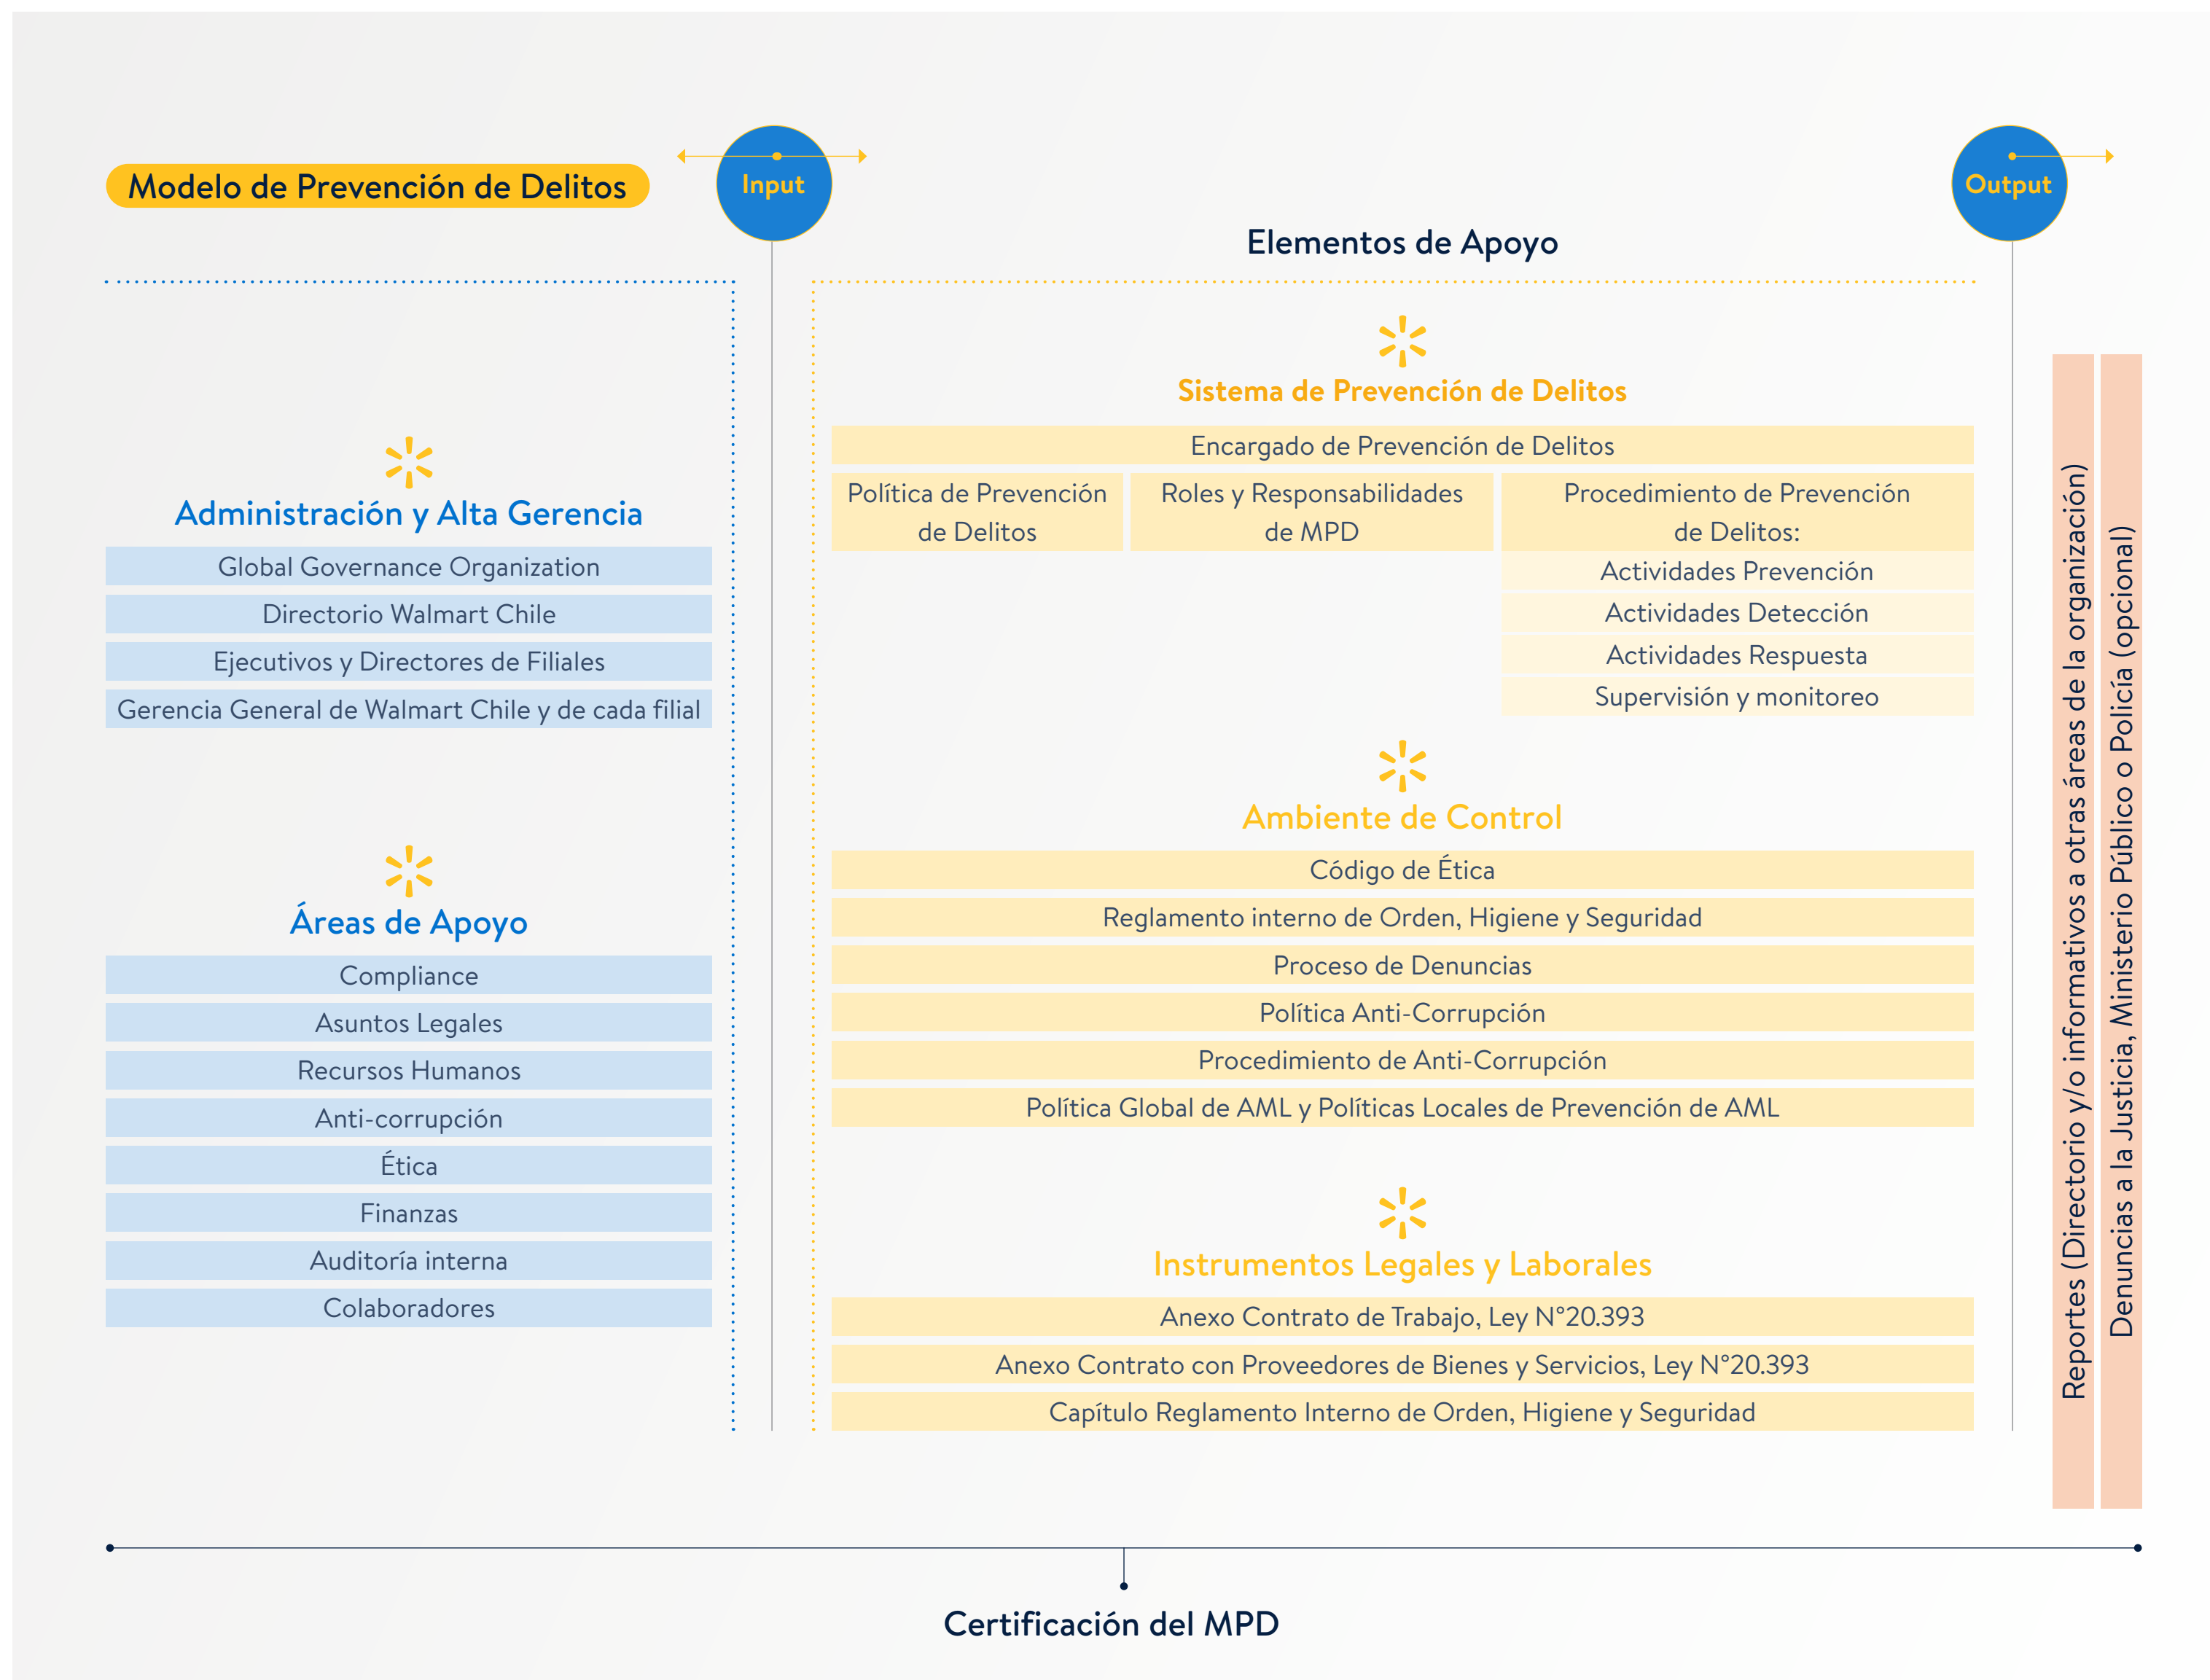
Modelo de Prevención de Delitos

Input

Output

Elementos de Apoyo

Administración y Alta Gerencia

Global Governance Organization
Directorio Walmart Chile
Ejecutivos y Directores de Filiales
Gerencia General de Walmart Chile y de cada filial

Áreas de Apoyo

Compliance
Asuntos Legales
Recursos Humanos
Anti-corrupción
Ética
Finanzas
Auditoría interna
Colaboradores

Sistema de Prevención de Delitos

Encargado de Prevención de Delitos
Política de Prevención de Delitos
Roles y Responsabilidades de MPD
Procedimiento de Prevención de Delitos:
Actividades Prevención
Actividades Detección
Actividades Respuesta
Supervisión y monitoreo

Ambiente de Control

Código de Ética
Reglamento interno de Orden, Higiene y Seguridad
Proceso de Denuncias
Política Anti-Corrupción
Procedimiento de Anti-Corrupción
Política Global de AML y Políticas Locales de Prevención de AML

Instrumentos Legales y Laborales

Anexo Contrato de Trabajo, Ley N°20.393
Anexo Contrato con Proveedores de Bienes y Servicios, Ley N°20.393
Capítulo Reglamento Interno de Orden, Higiene y Seguridad

Reportes (Directorio y/o informativos a otras áreas de la organización)

Denuncias a la Justicia, Ministerio Público o Policía (opcional)

Certificación del MPD